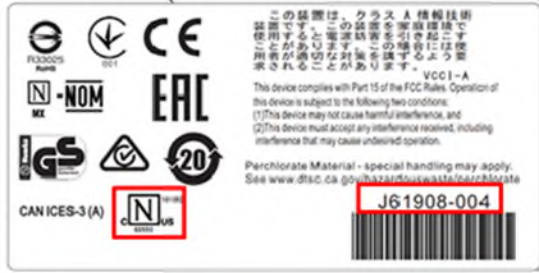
R33025
RoHS
001
CE
N MX
NOM
EAC
GS
20
CAN ICES-3 (A)
N
C US

この装置は、クラス A 情報技術装置です。この装置を家庭環境で使用すると電波妨害を引き起こすことがあります。この場合には使用者が適切な対策を講ずるよう要求されることがあります。
VCCI-A

This device complies with Part 15 of the FCC Rules. Operation of this device is subject to the following two conditions:
(1)This device may not cause harmful interference, and
(2)This device must accept any interference received, including interference that may cause undesired operation.

Perchlorate Material - special handling may apply. See www.dtsc.ca.gov/hazardouswaste/perchlorate

J61908-004